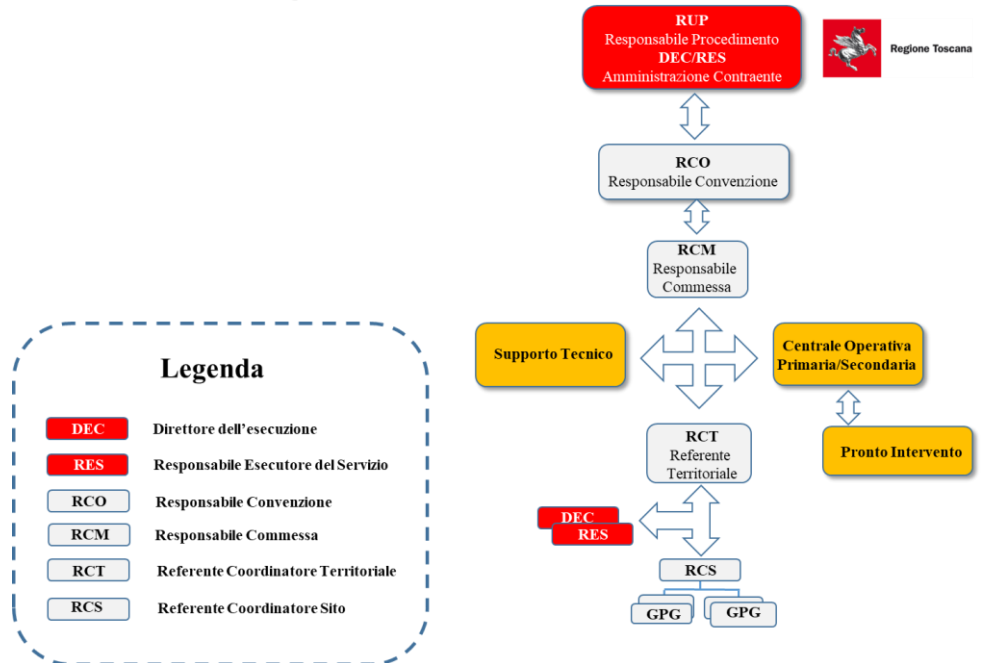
RUP
Responsabile Procedimento
DEC/RES
Amministrazione Contraente

Regione Toscana

RCO
Responsabile Convenzione

RCM
Responsabile Commessa

Supporto Tecnico

Centrale Operativa Primaria/Secondaria

Pronto Intervento

RCT
Referente Territoriale

DEC
RES

RCS

GPG
GPG

Legenda

DEC Direttore dell'esecuzione
RES Responsabile Esecutore del Servizio
RCO Responsabile Convenzione
RCM Responsabile Commessa
RCT Referente Coordinatore Territoriale
RCS Referente Coordinatore Sito